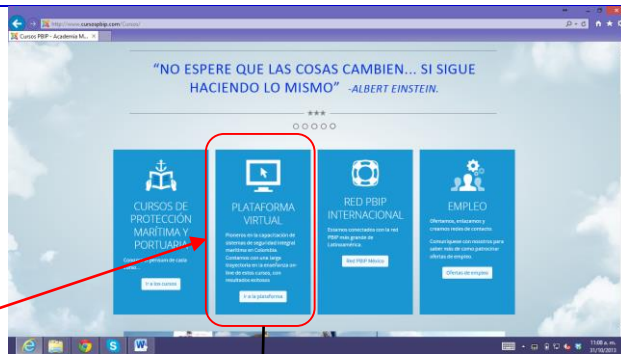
http://www.cursospbip.com/Cursos/

Cursos PBIP - Academia M...

"NO ESPERE QUE LAS COSAS CAMBIEN... SI SIGUE HACIENDO LO MISMO" -ALBERT EINSTEIN.

★★★

CURSOS DE PROTECCIÓN MARÍTIMA Y PORTUARIA

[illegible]

Ir a los cursos

PLATAFORMA VIRTUAL

Pioneros en la capacitación de sistemas de seguridad integral marítima en Colombia. Contamos con una larga trayectoria en la enseñanza on line de estos cursos, con resultados exitosos.

Ir a la plataforma

RED PBIP INTERNACIONAL

Estamos conectados con la red PBIP más grande de Latinoamérica.

Red PBIP México

EMPLEO

Ofrecemos, enlazamos y creamos redes de contacto.

Comuníquese con nosotros para saber más de cómo patrocinar ofertas de empleo.

Ofertas de empleo

11:08 a. m.
31/10/2013